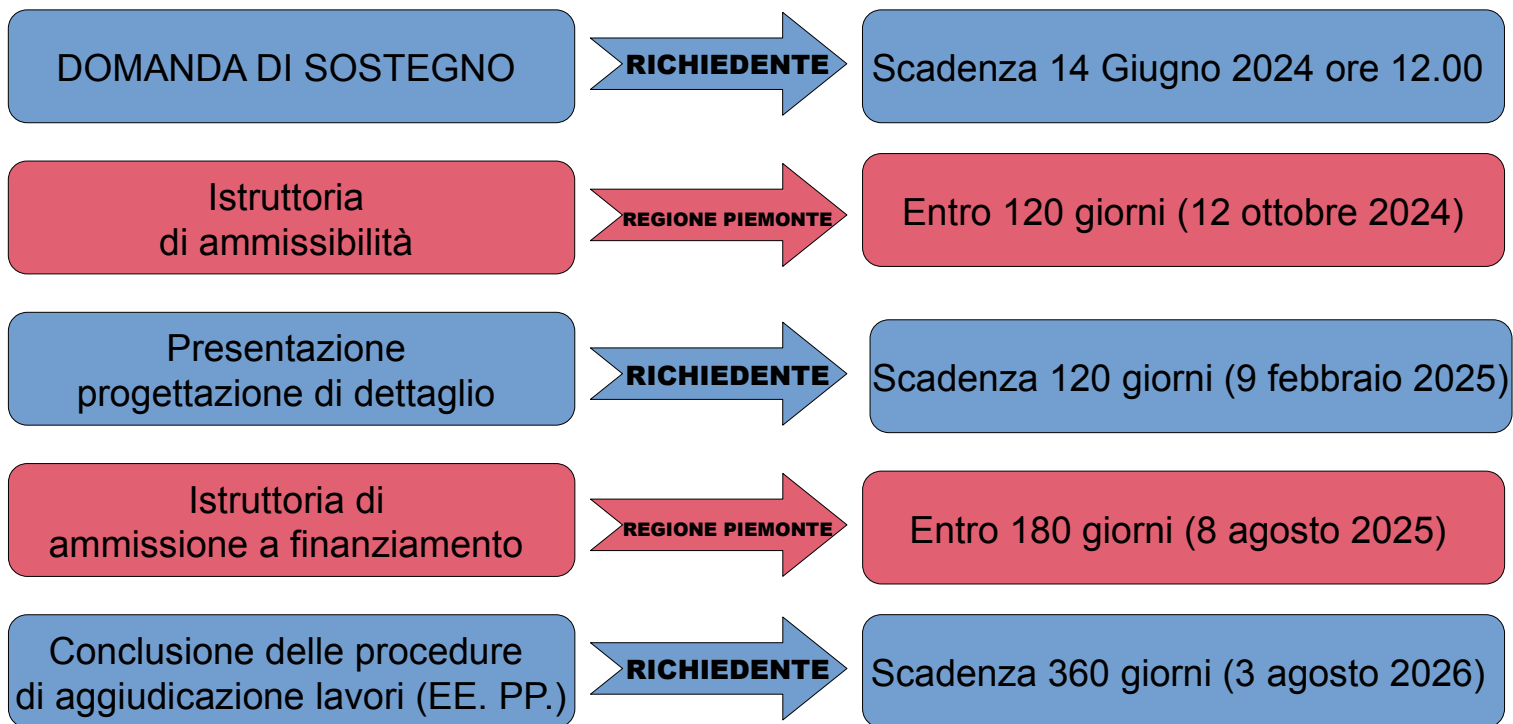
DOMANDA DI SOSTEGNO

RICHIEDENTE

Scadenza 14 Giugno 2024 ore 12.00

Istruttoria di ammissibilità

REGIONE PIEMONTE

Entro 120 giorni (12 ottobre 2024)

Presentazione progettazione di dettaglio

RICHIEDENTE

Scadenza 120 giorni (9 febbraio 2025)

Istruttoria di ammissione a finanziamento

REGIONE PIEMONTE

Entro 180 giorni (8 agosto 2025)

Conclusione delle procedure di aggiudicazione lavori (EE. PP.)

RICHIEDENTE

Scadenza 360 giorni (3 agosto 2026)